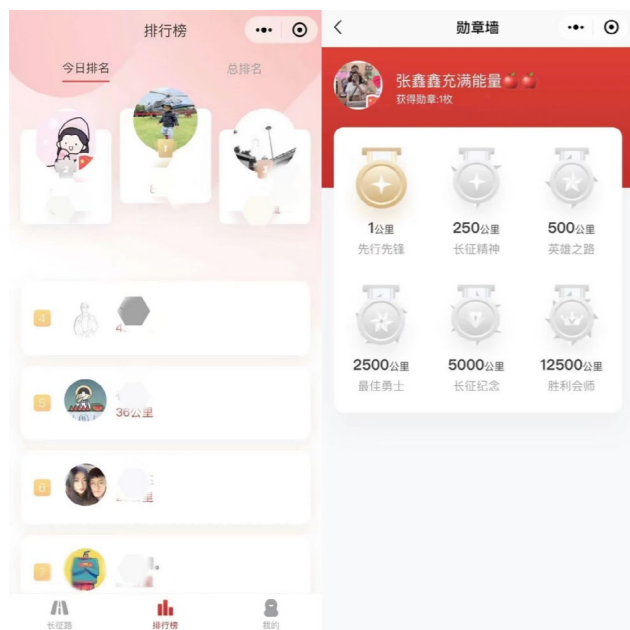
排行榜

今日排名　总排名

1

2

3

4

5

36公里

6

7

长征路　排行榜　我的

勋章墙

张鑫鑫充满能量🍎🍎
获得勋章:1枚

1公里
先行先锋

250公里
长征精神

500公里
英雄之路

2500公里
最佳勇士

5000公里
长征纪念

12500公里
胜利会师